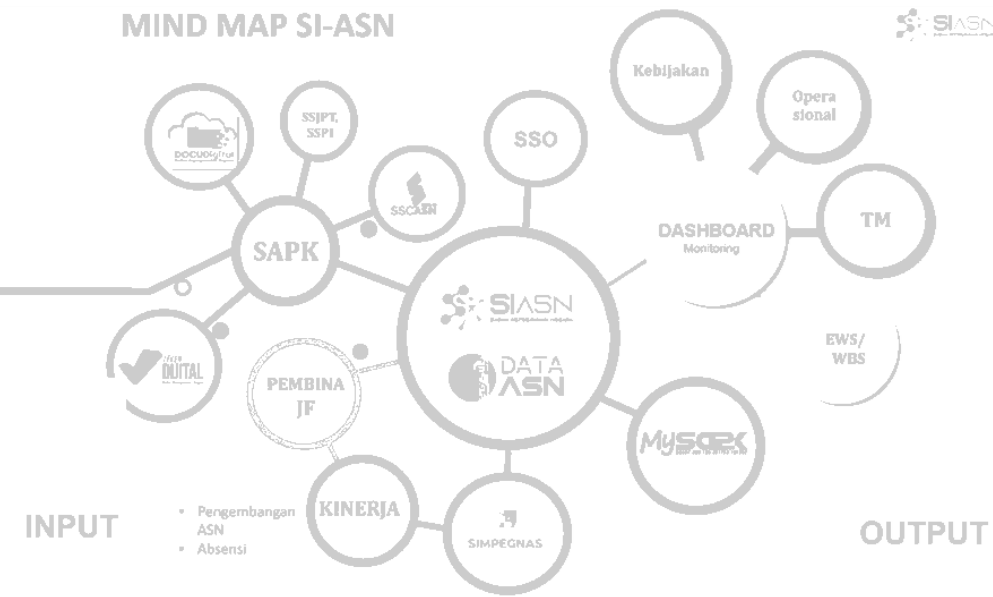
MIND MAP SI-ASN

SIASN

Kebijakan

Opera sional

SSJPT, SSPI

DOCUDigital

SSO

SSCASN

SAPK

DASHBOARD
Monitoring

TM

SIASN

DATA ASN

DIJITAL

PEMBINA JF

EWS/ WBS

MySAPK

KINERJA

SIMPEGNAS

INPUT

• Pengembangan ASN
• Absensi

OUTPUT